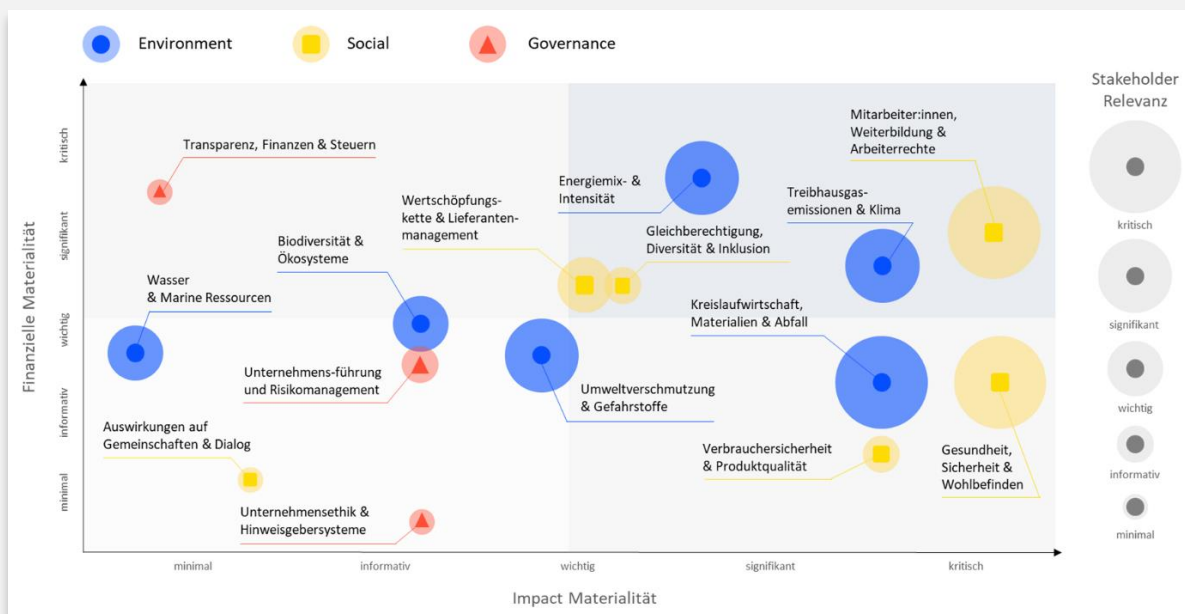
Environment Social Governance

Stakeholder Relevanz

kritisch
signifikant
wichtig
informativ
minimal

Finanzielle Materialität

kritisch
signifikant
wichtig
informativ
minimal

Transparenz, Finanzen & Steuern

Wertschöpfungskette & Lieferantenmanagement

Energiemix- & Intensität

Mitarbeiter:innen, Weiterbildung & Arbeiterrechte

Treibhausgasemissionen & Klima

Gleichberechtigung, Diversität & Inklusion

Biodiversität & Ökosysteme

Wasser & Marine Ressourcen

Kreislaufwirtschaft, Materialien & Abfall

Unternehmens-führung und Risikomanagement

Umweltverschmutzung & Gefahrstoffe

Auswirkungen auf Gemeinschaften & Dialog

Verbrauchersicherheit & Produktqualität

Gesundheit, Sicherheit & Wohlbefinden

Unternehmensethik & Hinweisgebersysteme

minimal
informativ
wichtig
signifikant
kritisch

Impact Materialität